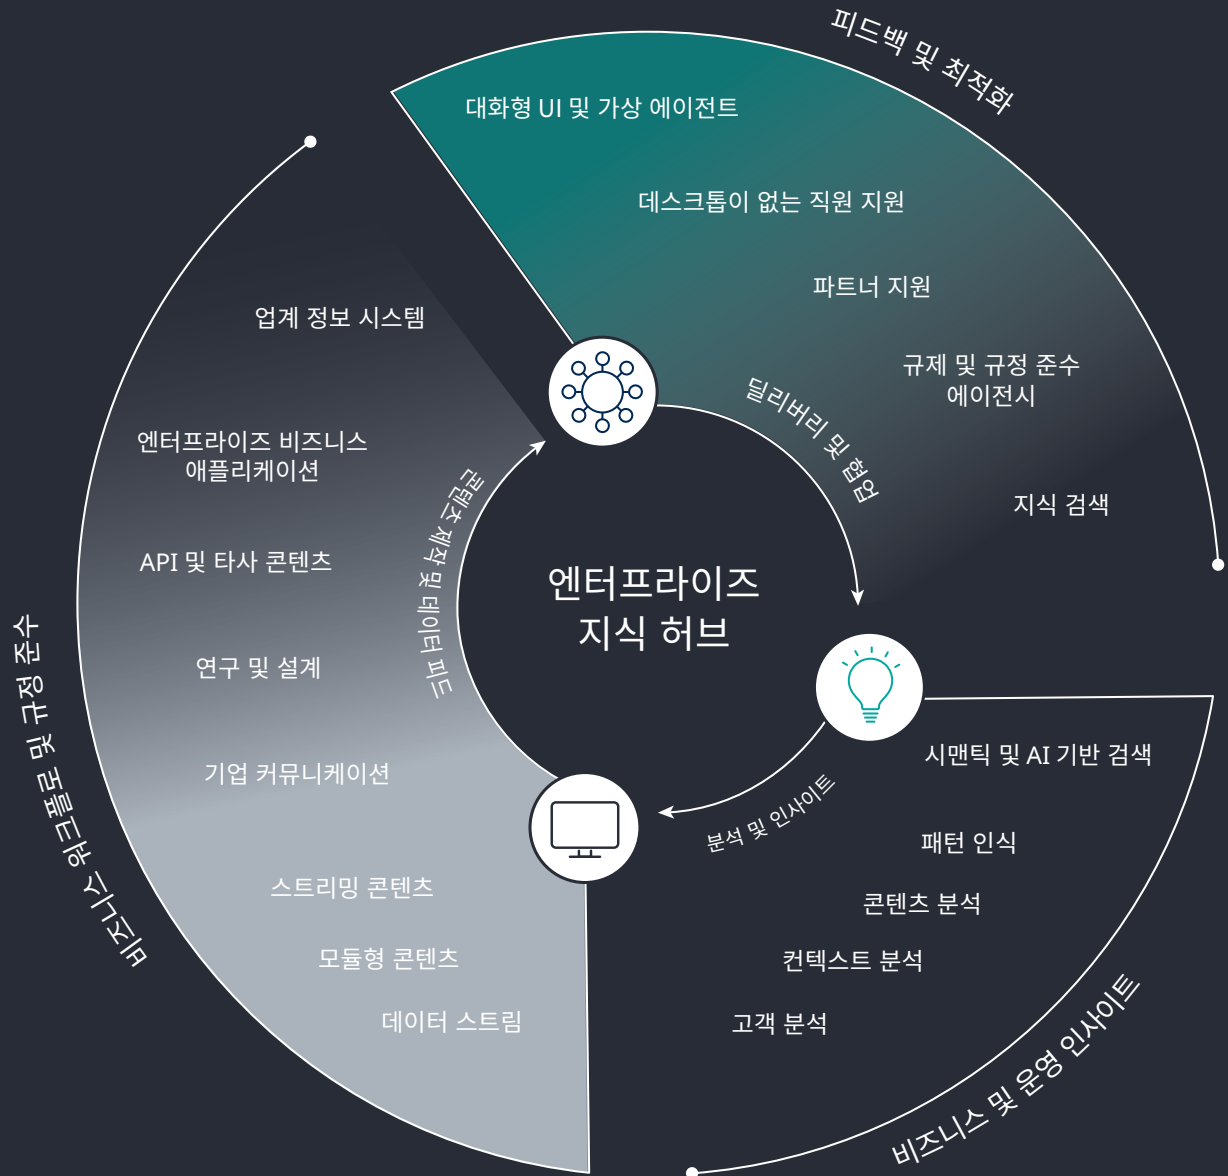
피드백 및 최적화

대화형 UI 및 가상 에이전트

데스크톱이 없는 직원 지원

파트너 지원

규제 및 규정 준수 에이전시

지식 검색

딜리버리 및 협업

업계 정보 시스템

엔터프라이즈 비즈니스 애플리케이션

API 및 타사 콘텐츠

연구 및 설계

기업 커뮤니케이션

스트리밍 콘텐츠

모듈형 콘텐츠

데이터 스트림

콘텐츠 제작 및 데이터 피드

엔터프라이즈 지식 허브

비즈니스 워크플로 및 규정 준수

시맨틱 및 AI 기반 검색

패턴 인식

콘텐츠 분석

컨텍스트 분석

고객 분석

분석 및 인사이트

비즈니스 및 운영 인사이트